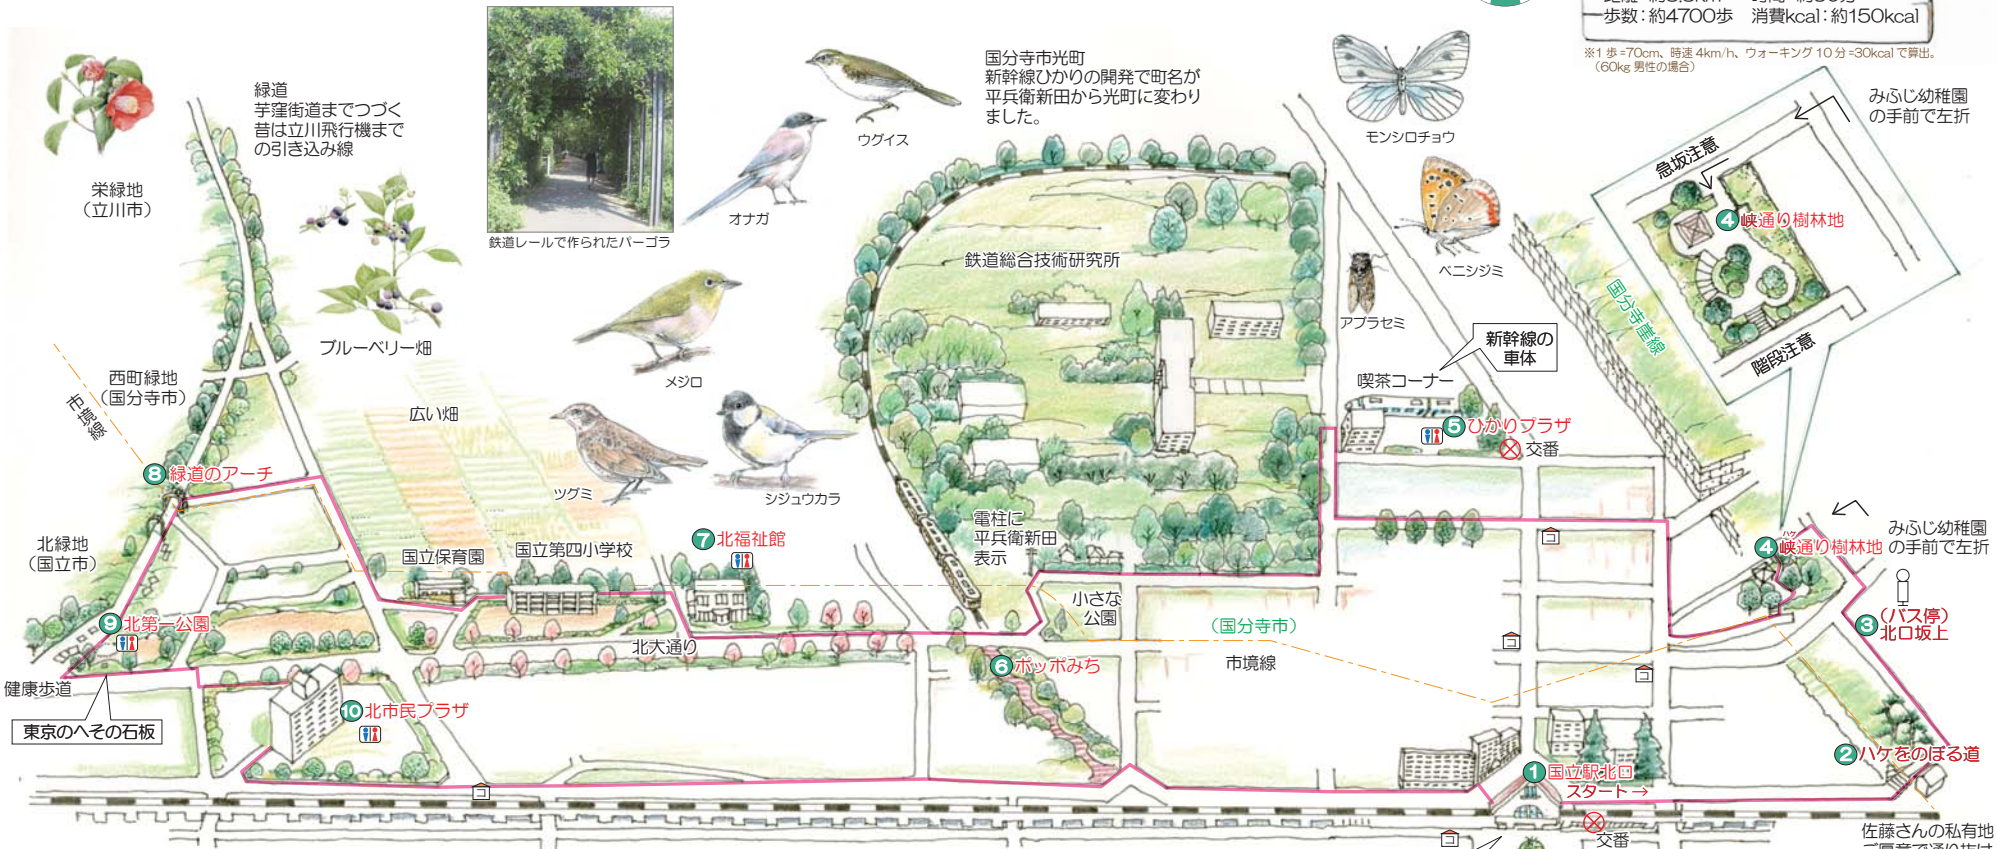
歩数：約4700歩　消費kcal：約150kcal
※1 歩=70cm、時速 4km/h、ウォーキング 10 分=30kcal で算出。（60kg 男性の場合）

緑道
芋窪街道までつづく
昔は立川飛行機まで
の引き込み線

栄緑地
（立川市）

鉄道レールで作られたパーゴラ

ウグイス

オナガ

国分寺市光町
新幹線ひかりの開発で町名が
平兵衛新田から光町に変わり
ました。

モンシロチョウ

みふじ幼稚園
の手前で左折

急坂注意

4 峡通り樹林地

ベニシジミ

アブラゼミ

国分寺崖線

階段注意

新幹線の
車体

喫茶コーナー

ブルーベリー畑

メジロ

鉄道総合技術研究所

西町緑地
（国分寺市）

市境線

広い畑

5 ひかりプラザ

交番

8 緑道のアーチ

ツグミ

シジュウカラ

電柱に
平兵衛新田
表示

みふじ幼稚園
の手前で左折

4 峡通り樹林地

北緑地
（国立市）

国立保育園

国立第四小学校

7 北福祉館

小さな
公園

（国分寺市）

3（バス停）
北口坂上

9 北第一公園

北大通り

6 ポッポみち

市境線

健康歩道

10 北市民プラザ

東京のへその石板

2 ハケをのぼる道

1 国立駅北口
スタート→

交番

佐藤さんの私有地